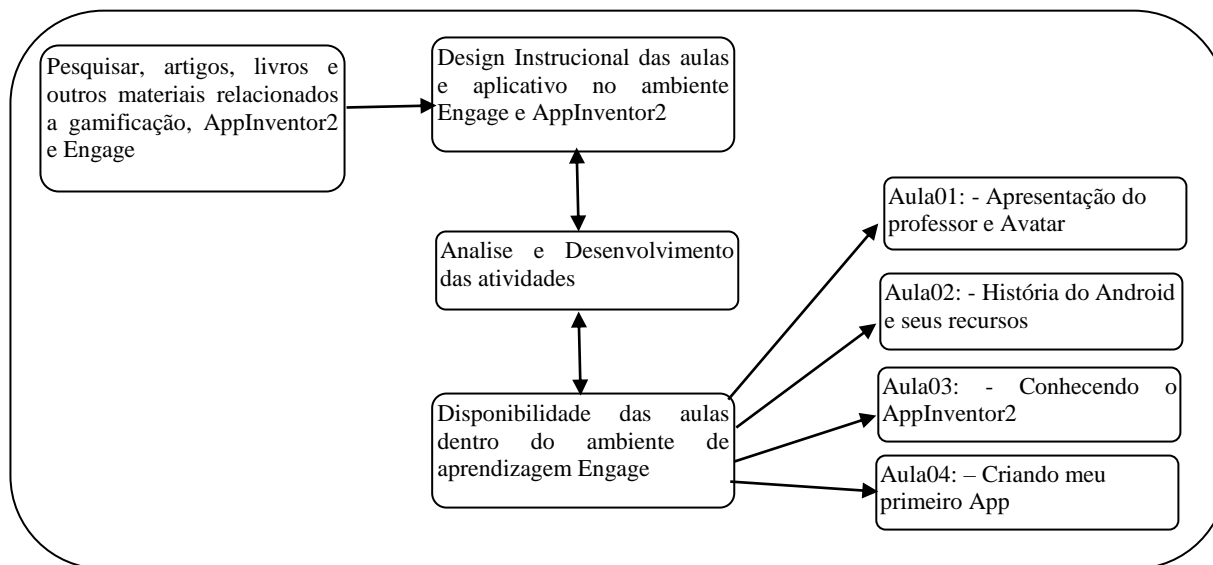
Pesquisar, artigos, livros e outros materiais relacionados a gamificação, AppInventor2 e Engage

Design Instrucional das aulas e aplicativo no ambiente Engage e AppInventor2

Analise e Desenvolvimento das atividades

Disponibilidade das aulas dentro do ambiente de aprendizagem Engage

Aula01: - Apresentação do professor e Avatar

Aula02: - História do Android e seus recursos

Aula03: - Conhecendo o AppInventor2

Aula04: – Criando meu primeiro App